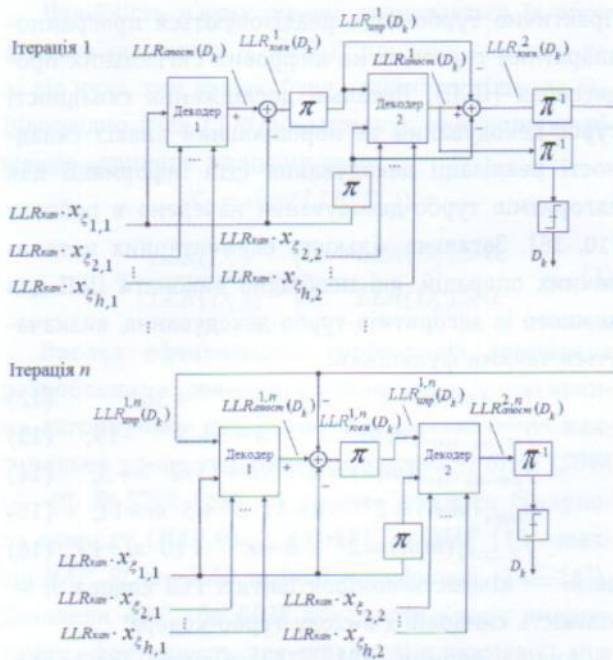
Ітерація 1

$LLR^{1}_{апр}(D_k)$

$LLR_{апост}(D_k)$ $LLR^{1}_{зовн}(D_k)$

$LLR^{1}_{апост}(D_k)$ $LLR^{2}_{зовн}(D_k)$

Декодер 1

Декодер 2

$\pi$

$\pi$

$\pi^{1}$

$\pi^{1}$

$LLR_{кан}\cdot x_{\xi_{1,1}}$

$LLR_{кан}\cdot x_{\xi_{2,1}}$

$LLR_{кан}\cdot x_{\xi_{2,2}}$

$LLR_{кан}\cdot x_{\xi_{h,1}}$

$LLR_{кан}\cdot x_{\xi_{h,2}}$

$D_k$

Ітерація $n$

$LLR^{1,n}_{апр}(D_k)$

$LLR^{1,n}_{апост}(D_k)$

$LLR^{1,n}_{зовн}(D_k)$

$LLR^{1,n}_{апр}(D_k)$

$LLR^{2,n}_{апост}(D_k)$

Декодер 1

Декодер 2

$\pi$

$\pi$

$\pi^{1}$

$LLR_{кан}\cdot x_{\xi_{1,1}}$

$LLR_{кан}\cdot x_{\xi_{2,1}}$

$LLR_{кан}\cdot x_{\xi_{2,2}}$

$LLR_{кан}\cdot x_{\xi_{h,1}}$

$LLR_{кан}\cdot x_{\xi_{h,2}}$

$D_k$